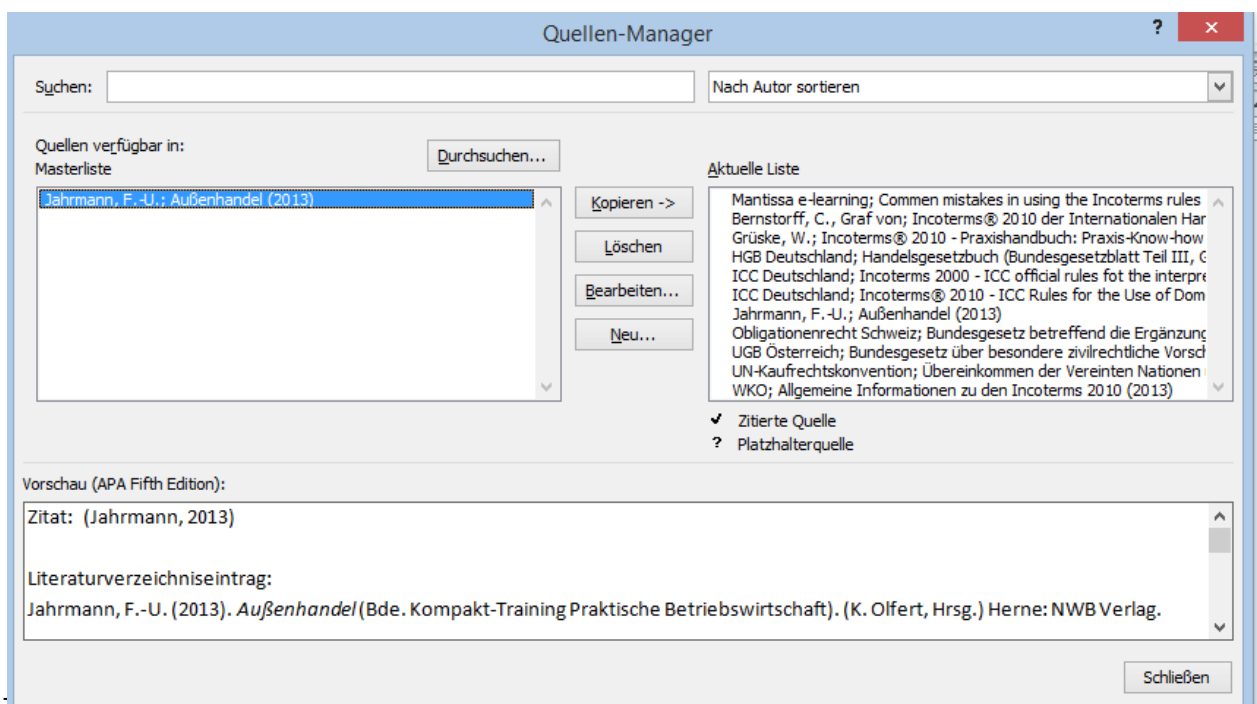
Quellen-Manager

?

×

Suchen:

Nach Autor sortieren

Quellen verfügbar in:
Masterliste

Durchsuchen...

Jahrmann, F.-U.; Außenhandel (2013)

Kopieren ->

Löschen

Bearbeiten...

Neu...

Aktuelle Liste

Mantissa e-learning; Commen mistakes in using the Incoterms rules
Bernstorff, C., Graf von; Incoterms® 2010 der Internationalen Har
Grüske, W.; Incoterms® 2010 - Praxishandbuch: Praxis-Know-how
HGB Deutschland; Handelsgesetzbuch (Bundesgesetzblatt Teil III, G
ICC Deutschland; Incoterms 2000 - ICC official rules fot the interpre
ICC Deutschland; Incoterms® 2010 - ICC Rules for the Use of Dom
Jahrmann, F.-U.; Außenhandel (2013)
Obligationenrecht Schweiz; Bundesgesetz betreffend die Ergänzung
UGB Österreich; Bundesgesetz über besondere zivilrechtliche Vorsch
UN-Kaufrechtskonvention; Übereinkommen der Vereinten Nationen
WKO; Allgemeine Informationen zu den Incoterms 2010 (2013)

✔ Zitierte Quelle
? Platzhalterquelle

Vorschau (APA Fifth Edition):

Zitat: (Jahrmann, 2013)

Literaturverzeichniseintrag:
Jahrmann, F.-U. (2013). *Außenhandel* (Bde. Kompakt-Training Praktische Betriebswirtschaft). (K. Olfert, Hrsg.) Herne: NWB Verlag.

Schließen